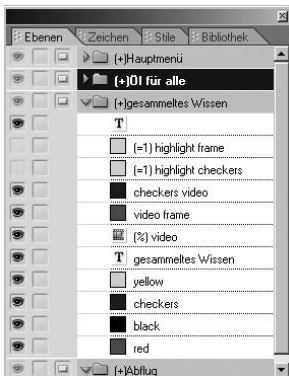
Ebenen | Zeichen | Stile | Bibliothek

(+)Hauptmenü
(+)Öl für alle
(+)gesammeltes Wissen
T
(=1) highlight frame
(=1) highlight checkers
checkers video
video frame
(%) video
gesammeltes Wissen
yellow
checkers
black
red
(+)Abflug